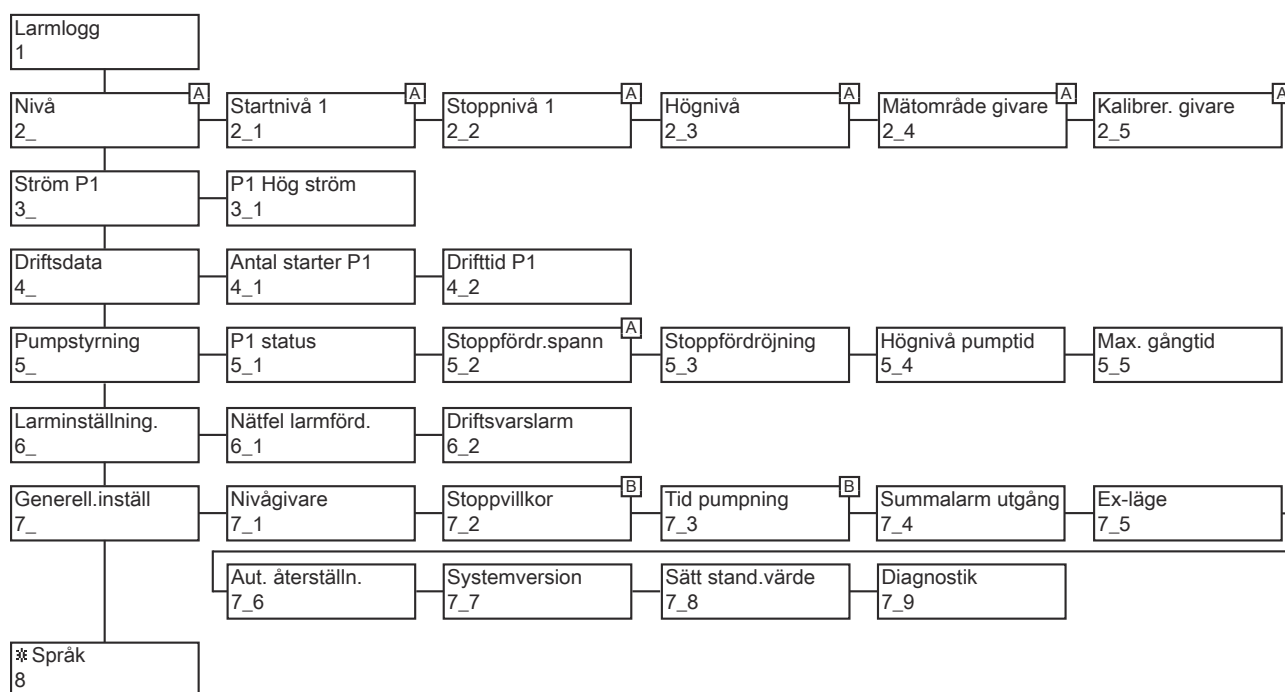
Larmlogg
1

Nivå
2_
A

Startnivå 1
2_1
A

Stoppnivå 1
2_2
A

Högnivå
2_3
A

Mätområde givare
2_4
A

Kalibrer. givare
2_5
A

Ström P1
3_

P1 Hög ström
3_1

Driftsdata
4_

Antal starter P1
4_1

Drifttid P1
4_2

Pumpstyrning
5_

P1 status
5_1

Stoppfördr.spann
5_2
A

Stoppfördröjning
5_3

Högnivå pumptid
5_4

Max. gångtid
5_5

Larminställning.
6_

Nätfel larmförd.
6_1

Driftsvarslarm
6_2

Generell.inställ
7_

Nivågivare
7_1

Stoppvillkor
7_2
B

Tid pumpning
7_3
B

Summalarm utgång
7_4

Ex-läge
7_5

Aut. återställn.
7_6

Systemversion
7_7

Sätt stand.värde
7_8

Diagnostik
7_9

Språk
8